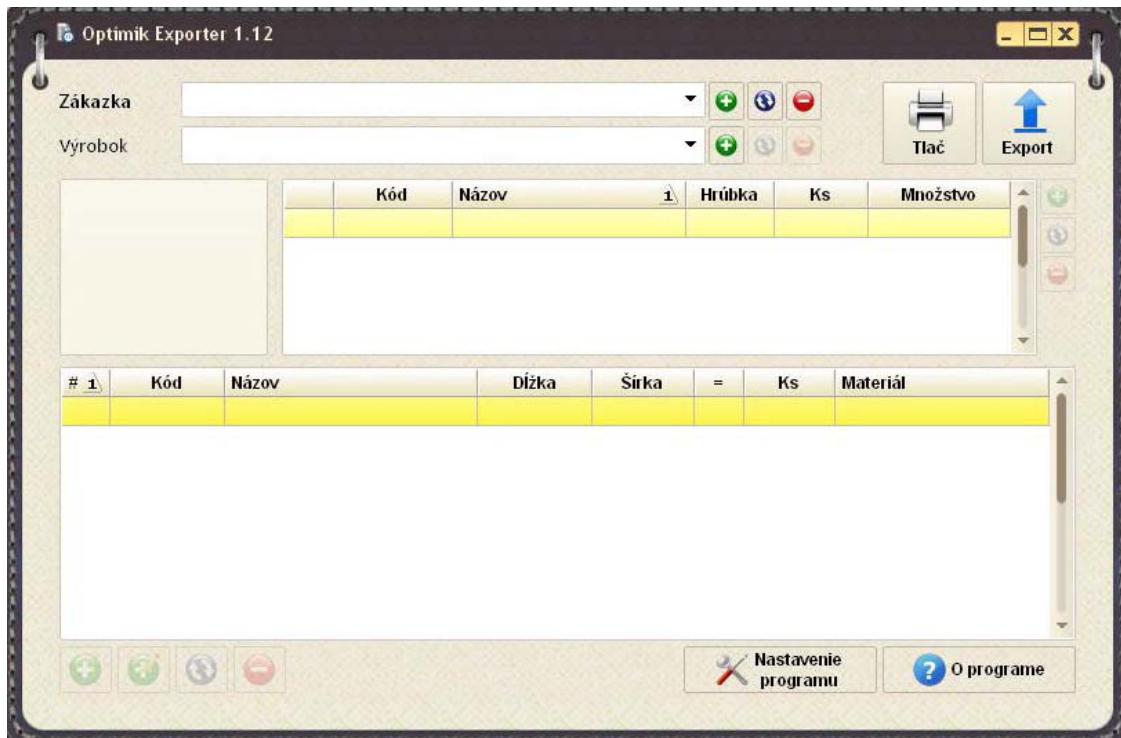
Optimik Exporter 1.12

Zákazka

Výrobok

Tlač

Export

| | Kód | Názov | Hrúbka | Ks | Množstvo |
|---|---|---|---|---|---|
| | | | | | |

| # | Kód | Názov | Dĺžka | Šírka | = | Ks | Materiál |
|---|---|---|---|---|---|---|---|
| | | | | | | | |

Nastavenie programu

O programe